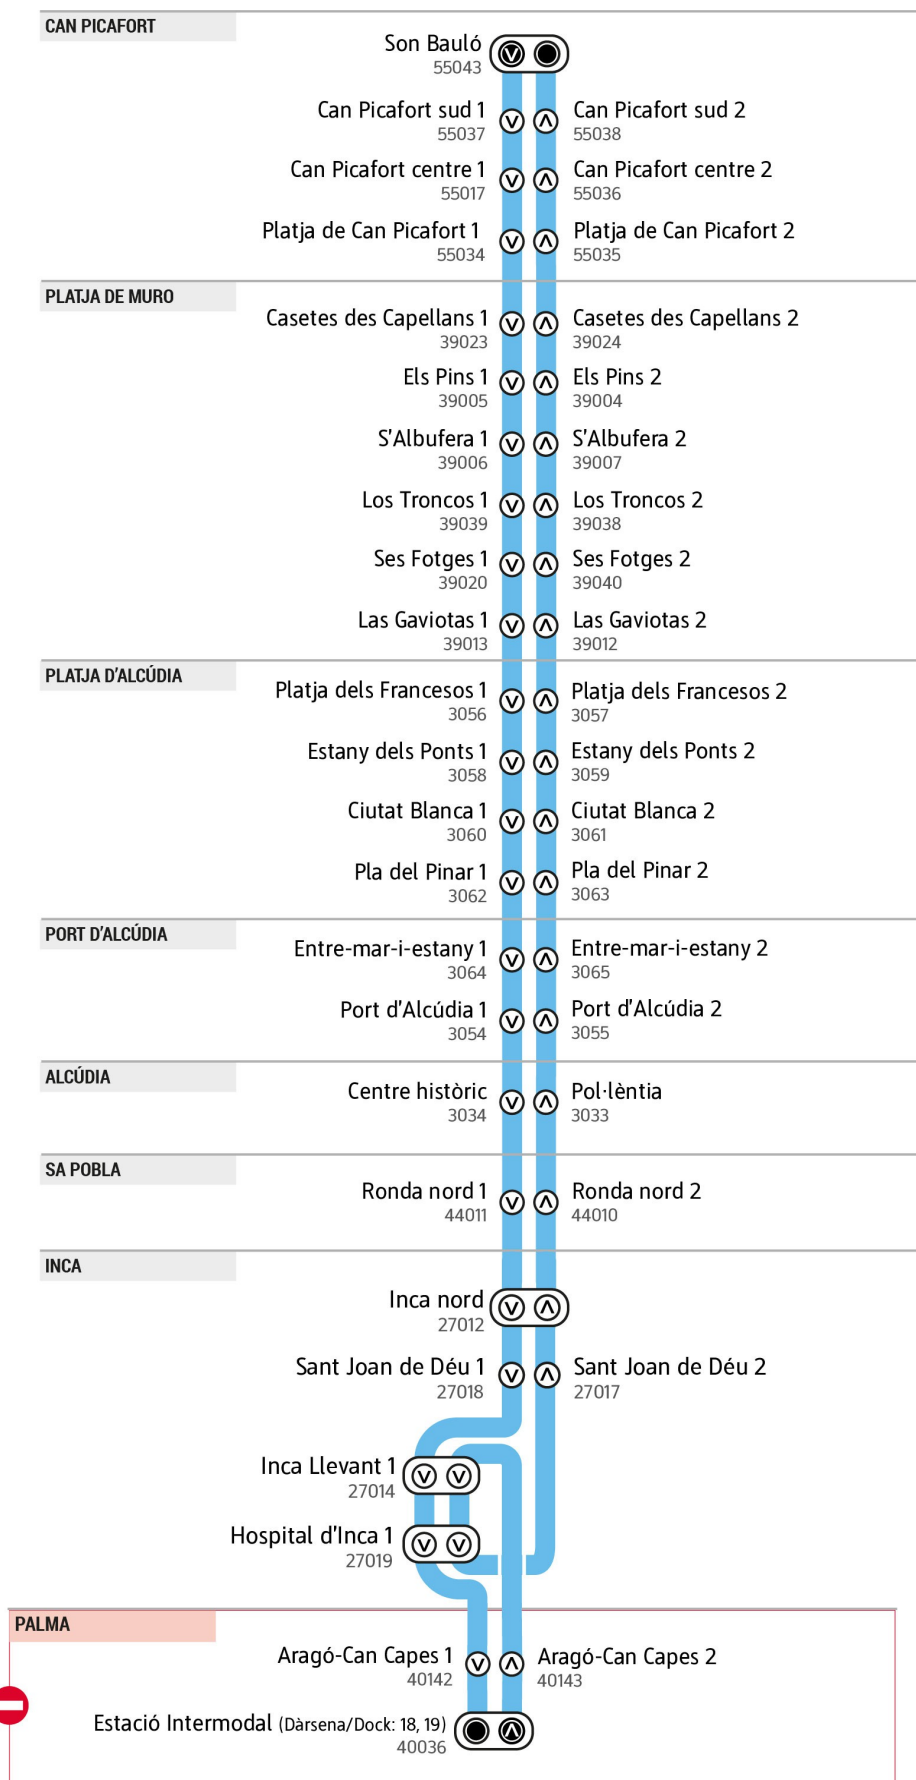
CAN PICAFORT

Son Bauló
55043

Can Picafort sud 1
55037

Can Picafort sud 2
55038

Can Picafort centre 1
55017

Can Picafort centre 2
55036

Platja de Can Picafort 1
55034

Platja de Can Picafort 2
55035

PLATJA DE MURO

Casetes des Capellans 1
39023

Casetes des Capellans 2
39024

Els Pins 1
39005

Els Pins 2
39004

S'Albufera 1
39006

S'Albufera 2
39007

Los Troncos 1
39039

Los Troncos 2
39038

Ses Fotges 1
39020

Ses Fotges 2
39040

Las Gaviotas 1
39013

Las Gaviotas 2
39012

PLATJA D'ALCÚDIA

Platja dels Francesos 1
3056

Platja dels Francesos 2
3057

Estany dels Ponts 1
3058

Estany dels Ponts 2
3059

Ciutat Blanca 1
3060

Ciutat Blanca 2
3061

Pla del Pinar 1
3062

Pla del Pinar 2
3063

PORT D'ALCÚDIA

Entre-mar-i-estany 1
3064

Entre-mar-i-estany 2
3065

Port d'Alcúdia 1
3054

Port d'Alcúdia 2
3055

ALCÚDIA

Centre històric
3034

Pol·lèntia
3033

SA POBLA

Ronda nord 1
44011

Ronda nord 2
44010

INCA

Inca nord
27012

Sant Joan de Déu 1
27018

Sant Joan de Déu 2
27017

Inca Llevant 1
27014

Hospital d'Inca 1
27019

PALMA

Aragó-Can Capes 1
40142

Aragó-Can Capes 2
40143

Estació Intermodal (Dàrsena/Dock: 18, 19)
40036